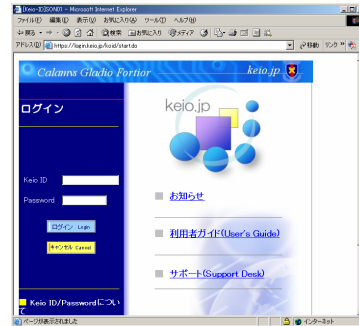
[Keio-ID]SON01 - Microsoft Internet Explorer

ファイル(F) 編集(E) 表示(V) お気に入り(A) ツール(T) ヘルプ(H)

戻る 検索 お気に入り メディア

アドレス(D) https://login.keio.jp/koid/start.do 移動 リンク

Calamus Gladio Fortior

keio.jp

ログイン

Keio ID

Password

ログイン Login

キャンセル Cancel

Keio ID/Passwordについて

keio.jp

お知らせ

利用者ガイド(User's Guide)

サポート(Support Desk)

ページが表示されました

インターネット